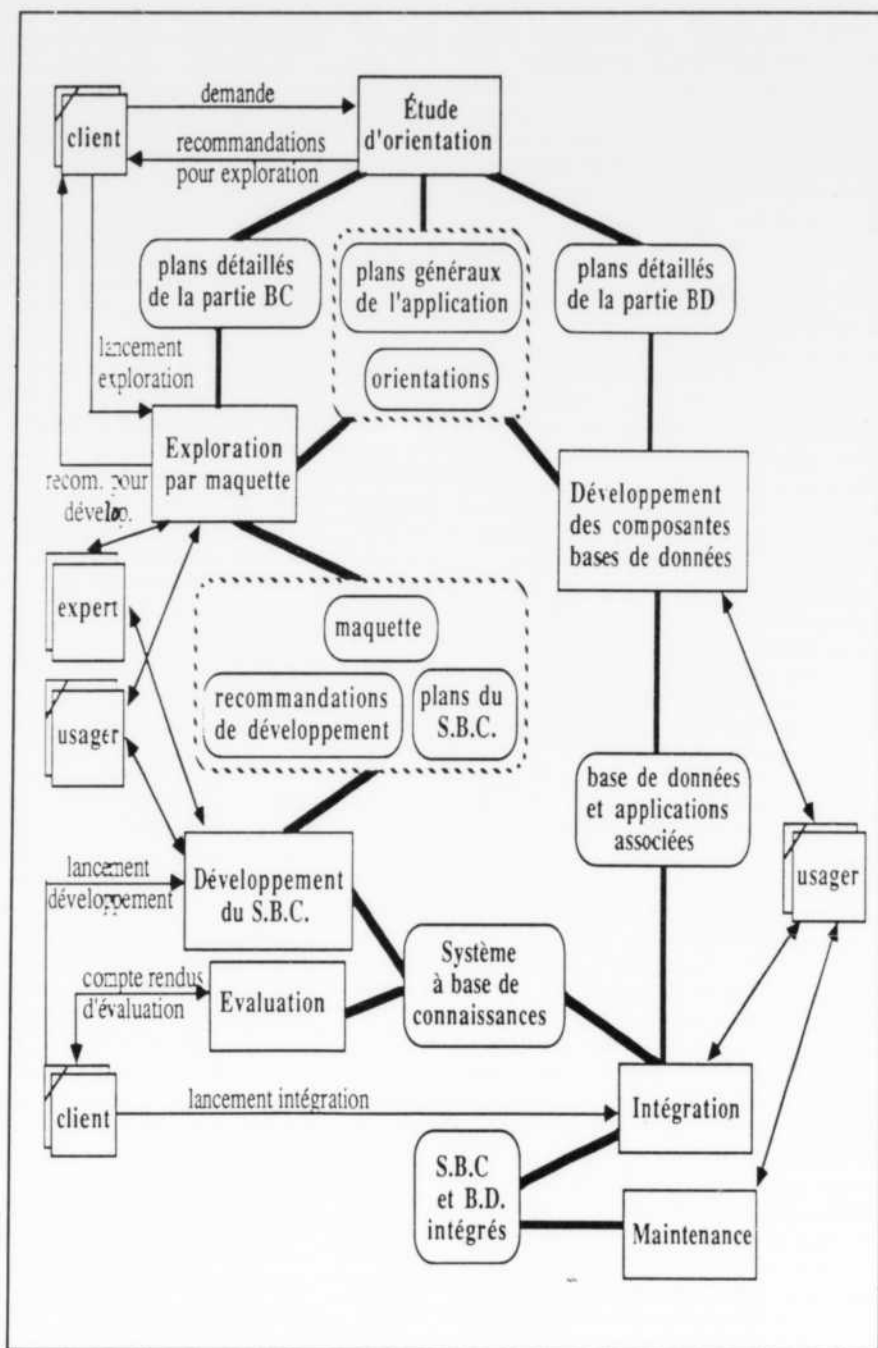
client

demande

recommandations pour exploration

Étude d'orientation

plans détaillés de la partie BC

plans généraux de l'application

orientations

plans détaillés de la partie BD

lancement exploration

Exploration par maquette

recom. pour dévelop.

Développement des composantes bases de données

expert

maquette

recommandations de développement

plans du S.B.C.

usager

base de données et applications associées

lancement développement

Développement du S.B.C.

usager

Système à base de connaissances

compte rendus d'évaluation

Evaluation

client

lancement intégration

Intégration

S.B.C et B.D. intégrés

Maintenance